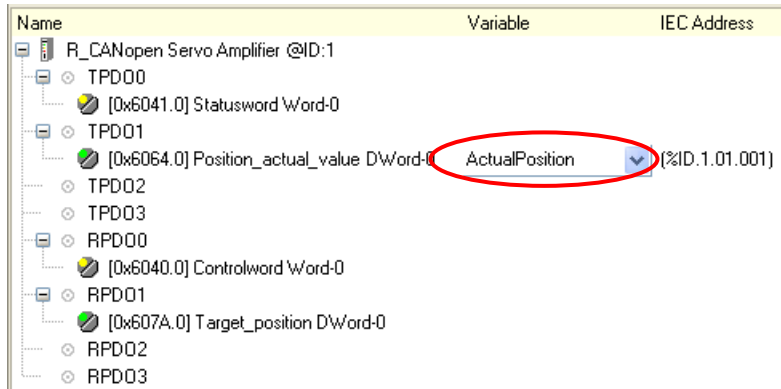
| Name | Variable | IEC Address |
|---|---|---|
| R_CANopen Servo Amplifier @ID:1 | | |
| TPDO0 | | |
| [0x6041.0] Statusword Word-0 | | |
| TPDO1 | | |
| [0x6064.0] Position_actual_value DWord-0 | ActualPosition | (%ID.1.01.001) |
| TPDO2 | | |
| TPDO3 | | |
| RPDO0 | | |
| [0x6040.0] Controlword Word-0 | | |
| RPDO1 | | |
| [0x607A.0] Target_position DWord-0 | | |
| RPDO2 | | |
| RPDO3 | | |